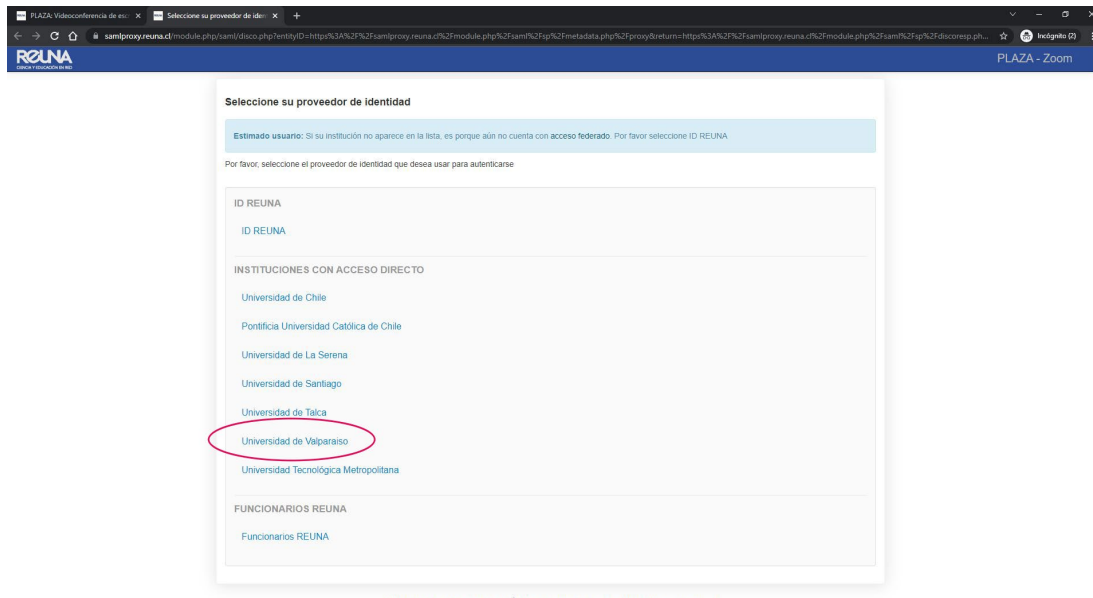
PLAZA: Videoconferencia de esc ×
Seleccione su proveedor de iden ×
+

samlproxy.reuna.cl/module.php/saml/disco.php?entityID=https%3A%2F%2Fsamlproxy.reuna.cl%2Fmodule.php%2Fsaml%2Fsp%2Fmetadata.php%2Fproxy&return=https%3A%2F%2Fsamlproxy.reuna.cl%2Fmodule.php%2Fsaml%2Fsp%2Fdiscoresp.ph...

Incógnito (2)

REUNA
CIENCIA Y EDUCACIÓN EN RED

PLAZA - Zoom

Seleccione su proveedor de identidad

Estimado usuario: Si su institución no aparece en la lista, es porque aún no cuenta con acceso federado. Por favor seleccione ID REUNA

Por favor, seleccione el proveedor de identidad que desea usar para autenticarse

ID REUNA

ID REUNA

INSTITUCIONES CON ACCESO DIRECTO

Universidad de Chile

Pontificia Universidad Católica de Chile

Universidad de La Serena

Universidad de Santiago

Universidad de Talca

Universidad de Valparaiso

Universidad Tecnológica Metropolitana

FUNCIONARIOS REUNA

Funcionarios REUNA